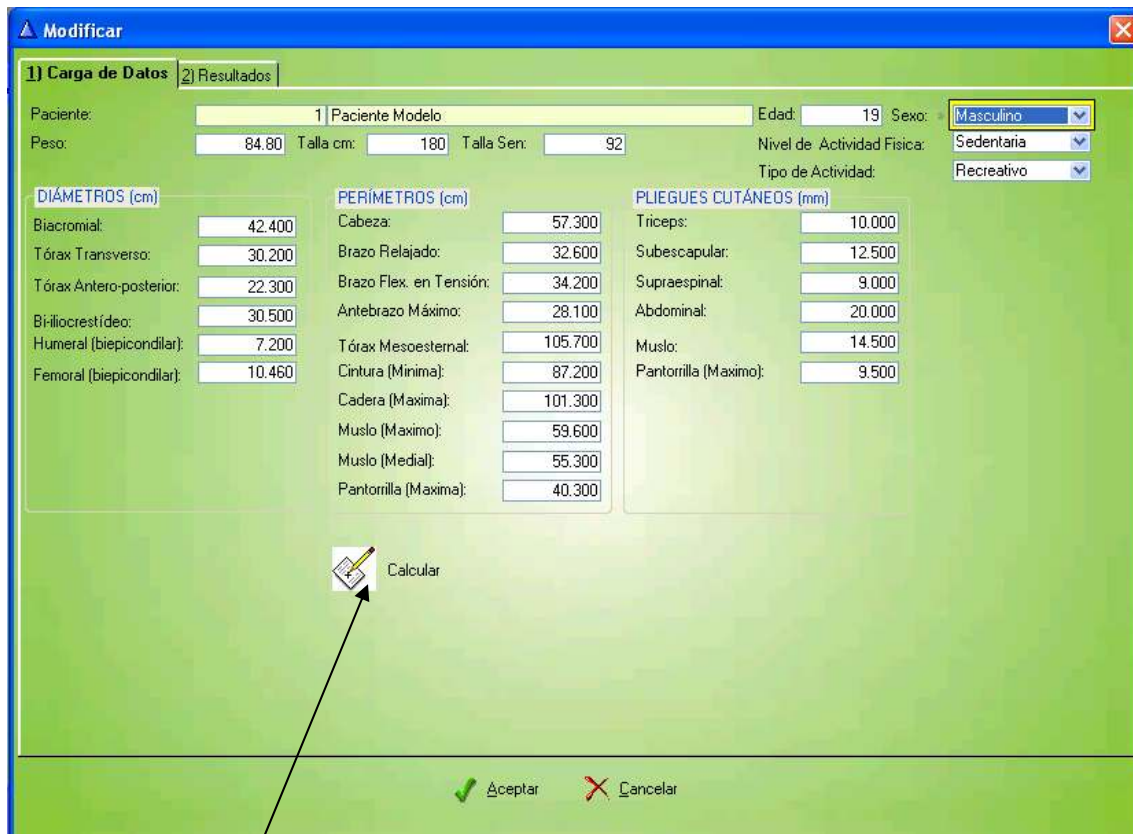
Modificar

1) Carga de Datos | 2) Resultados

Paciente: 1 Paciente Modelo
Edad: 19 Sexo: Masculino
Peso: 84.80 Talla cm: 180 Talla Sen: 92
Nivel de Actividad Fisica: Sedentaria
Tipo de Actividad: Recreativo

DIÁMETROS (cm)
Biacromial: 42.400
Tórax Transverso: 30.200
Tórax Antero-posterior: 22.300
Bi-iliocrestídeo: 30.500
Humeral (biepicondilar): 7.200
Femoral (biepicondilar): 10.460

PERÍMETROS (cm)
Cabeza: 57.300
Brazo Relajado: 32.600
Brazo Flex. en Tensión: 34.200
Antebrazo Máximo: 28.100
Tórax Mesoesternal: 105.700
Cintura (Minima): 87.200
Cadera (Maxima): 101.300
Muslo (Maximo): 59.600
Muslo (Medial): 55.300
Pantorrilla (Maxima): 40.300

PLIEGUES CUTÁNEOS (mm)
Triceps: 10.000
Subescapular: 12.500
Supraespinal: 9.000
Abdominal: 20.000
Muslo: 14.500
Pantorrilla (Maximo): 9.500

Calcular

Aceptar Cancelar